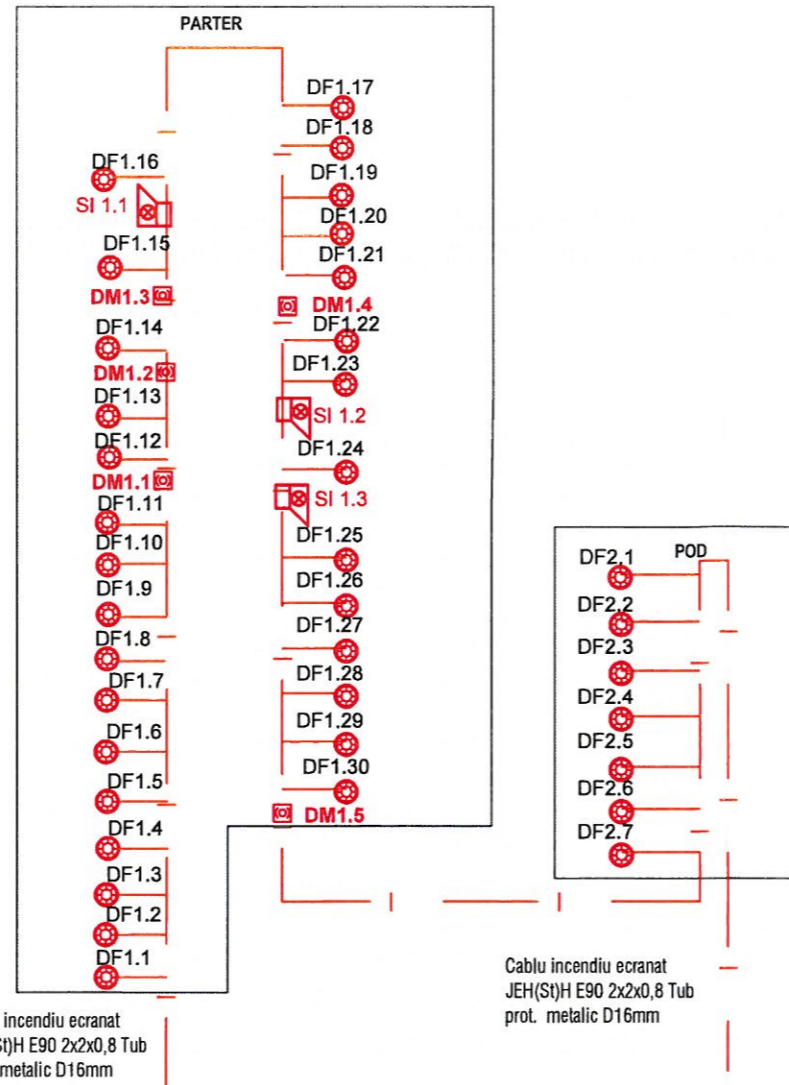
PARTER

DF1.17
DF1.18
DF1.19
DF1.20
DF1.21
DF1.16
SI 1.1
DF1.15
DM1.3
DM1.4
DF1.22
DF1.14
DM1.2
DF1.23
DF1.13
SI 1.2
DF1.12
DF1.24
DM1.1
DF1.11
SI 1.3
DF1.10
DF1.25
DF1.9
DF1.26
DF1.8
DF1.27
DF1.7
DF1.28
DF1.6
DF1.29
DF1.5
DF1.30
DM1.5
DF1.4
DF1.3
DF1.2
DF1.1

POD
DF2.1
DF2.2
DF2.3
DF2.4
DF2.5
DF2.6
DF2.7

Cablu incendiu ecranat JEH(St)H E90 2x2x0,8 Tub prot. metalic D16mm

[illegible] incendiu ecranat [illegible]t)H E90 2x2x0,8 Tub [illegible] metalic D16mm